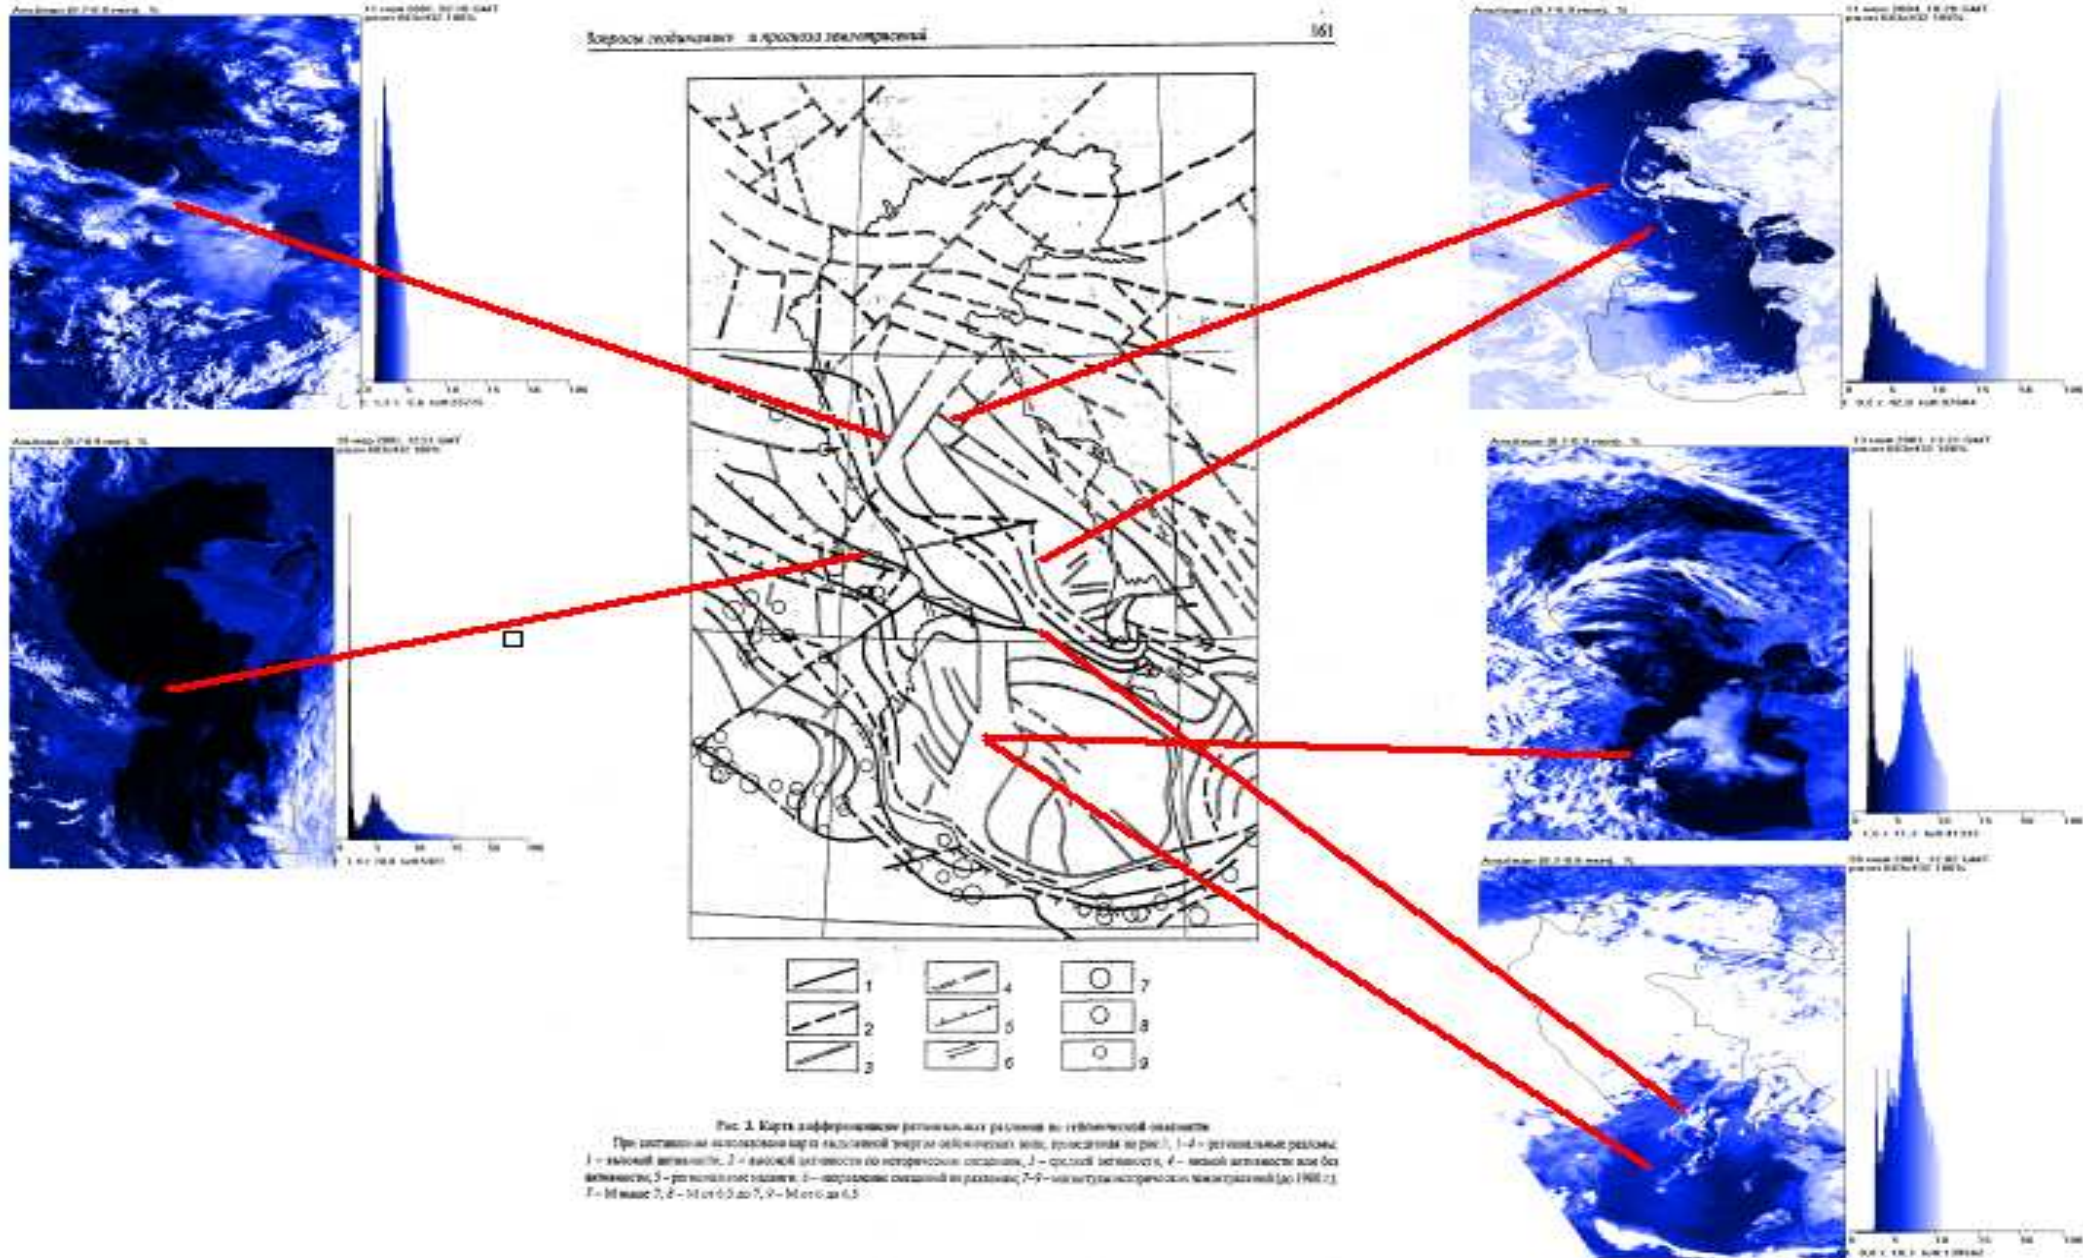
Вопросы геодинамики и прогноза землетрясений 161

1 2 3 4 5 6 7 8 9

Рис. 3. Карта дифференциации региональных разломов по сейсмической опасности

При составлении использована карта выделенной энергии сейсмических волн, приведенная на рис. 1. 1–4 – региональные разломы: 1 – высокой активности, 2 – высокой активности по историческим сведениям, 3 – средней активности, 4 – низкой активности или без активности; 5 – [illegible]; 6 – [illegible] по разломам; 7–9 – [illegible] землетрясений (до 1900 г.): 7 – M выше 7, 8 – M от 6.5 до 7, 9 – M от 6 до 6.5

0 5 10 15 50 100

0 5 10 15 50 100

0 5 10 15 50 100

0 5 10 15 50 100

0 5 10 15 50 100